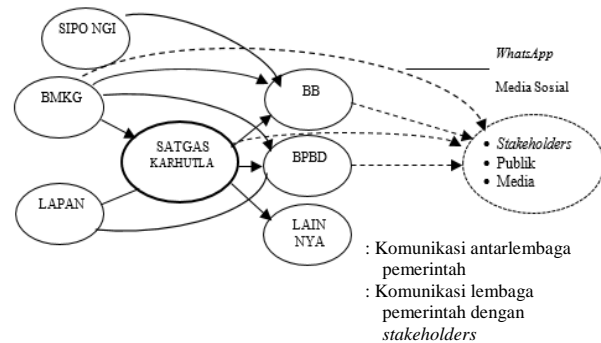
SIPO NGI

BMKG

SATGAS KARHUTLA

LAPAN

BB

BPBD

LAIN NYA

*WhatsApp*

Media Sosial

- *Stakeholders*
- Publik
- Media

: Komunikasi antarlembaga pemerintah

: Komunikasi lembaga pemerintah dengan *stakeholders*